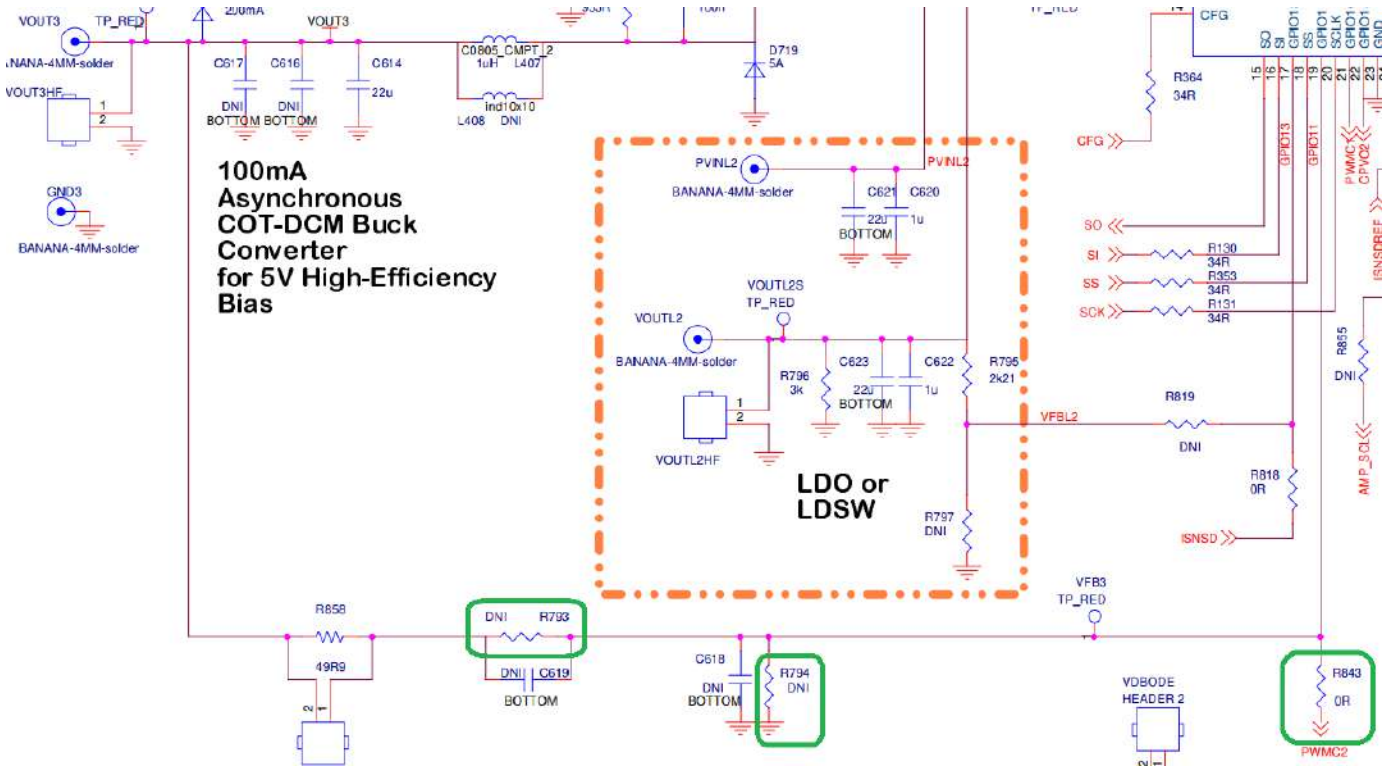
VOUT3 TP_RED 200mA VOUT3
BANANA-4MM-solder
VOUT3HF 1 2
C617 DNI BOTTOM
C616 DNI BOTTOM
C614 22u
C0805_CMPT_2 1uH L407
ind10x10 L408 DNI
D719 5A
GND3
BANANA-4MM-solder

100mA Asynchronous COT-DCM Buck Converter for 5V High-Efficiency Bias

PVINL2
BANANA-4MM-solder
C621 22u BOTTOM
C620 1u
PVINL2
VOUTL2S TP_RED
VOUTL2
BANANA-4MM-solder
R796 3k
C623 22u BOTTOM
C622 1u
R795 2k21
1 2
VOUTL2HF
VFBL2
R819 DNI
R818 0R
LDO or LDSW
R797 DNI

TP_RED
CFG
SO SI SS GPIO1 SCLK GPIO1 GPIO1 GND
15 16 17 18 19 20 21 22 23
R364 34R
CFG
GPIO13 GPIO11
PWMC CPVO2
SO
SI R130 34R
SS R353 34R
SCK R131 34R
ISNSREF
R855 DNI
AMP_SCL
ISNSD

R858 49R9
DNI R793
DNI C619 BOTTOM
C618 DNI BOTTOM
R794 DNI
VFB3 TP_RED
VDBODE HEADER 2
R843 0R
PWMC2
2 1